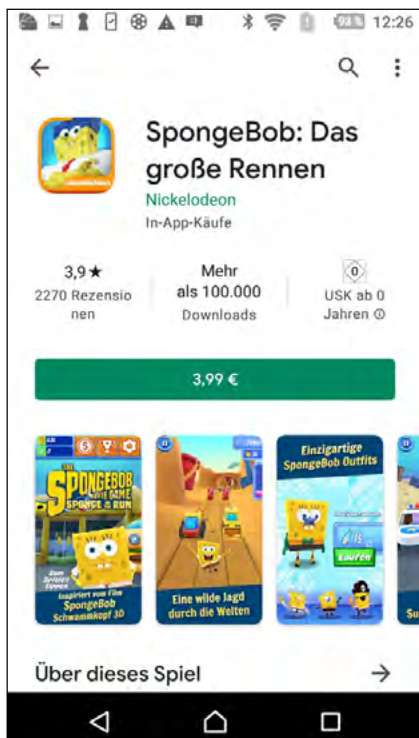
93 12:26

SpongeBob: Das große Rennen
Nickelodeon
In-App-Käufe

3,9 ★
2270 Rezensionen

Mehr als 100.000
Downloads

0
USK ab 0 Jahren ⓘ

3,99 €

THE SPONGEBOB MOVIE GAME SPONGE ON THE RUN
Zum Spielen tippen
Inspiriert vom Film SpongeBob Schwammkopf 3D

Eine wilde Jagd durch die Welten

Einzigartige SpongeBob Outfits
Kaufen

Über dieses Spiel →